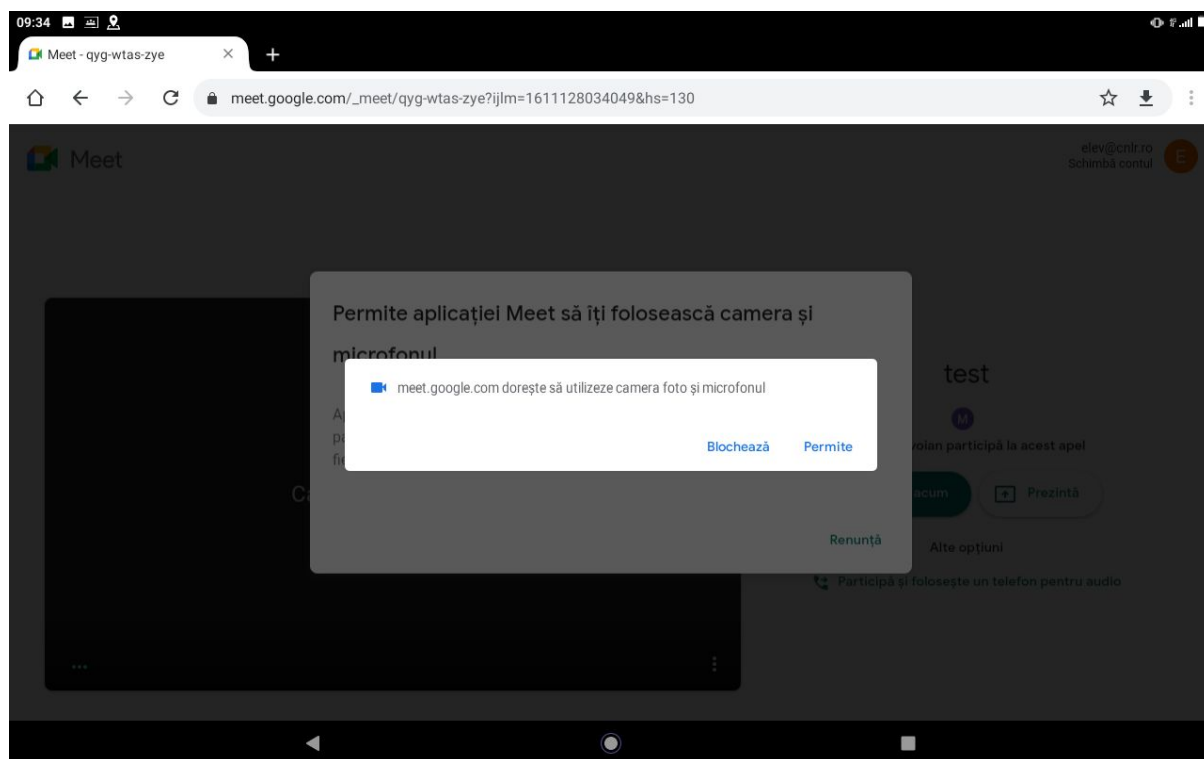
09:34

Meet - qyg-wtas-zye

meet.google.com/_meet/qyg-wtas-zye?ijlm=1611128034049&hs=130

Meet

elev@cnlr.ro
Schimbă contul

E

Permite aplicației Meet să îți folosească camera și microfonul

A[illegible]
pa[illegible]
fi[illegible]

Ca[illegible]

meet.google.com dorește să utilizeze camera foto și microfonul

Blochează

Permite

Renunță

test

M

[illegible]voian participă la acest apel

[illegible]acum

Prezintă

Alte opțiuni

Participă și folosește un telefon pentru audio